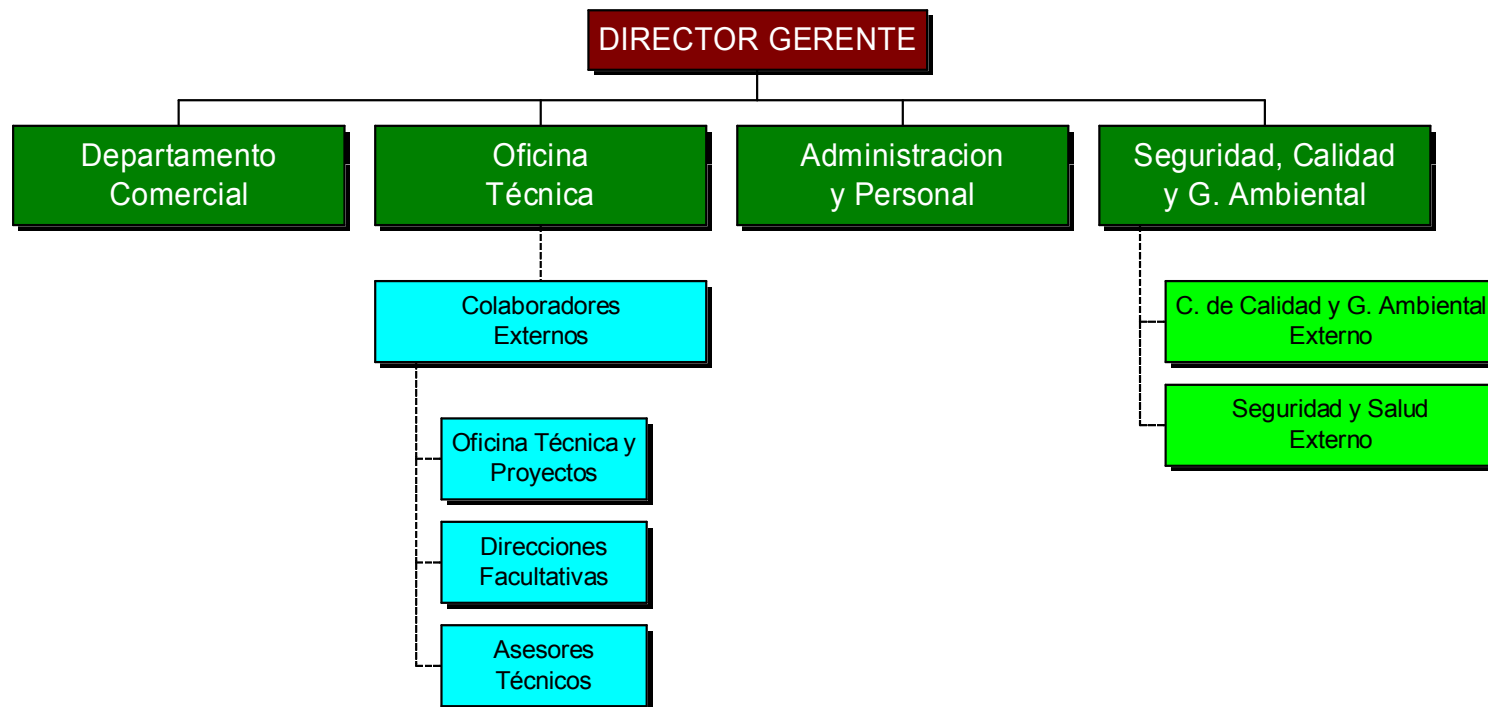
DIRECTOR GERENTE

Departamento Comercial

Oficina Técnica

Administracion y Personal

Seguridad, Calidad y G. Ambiental

Colaboradores Externos

Oficina Técnica y Proyectos

Direcciones Facultativas

Asesores Técnicos

C. de Calidad y G. Ambiental Externo

Seguridad y Salud Externo